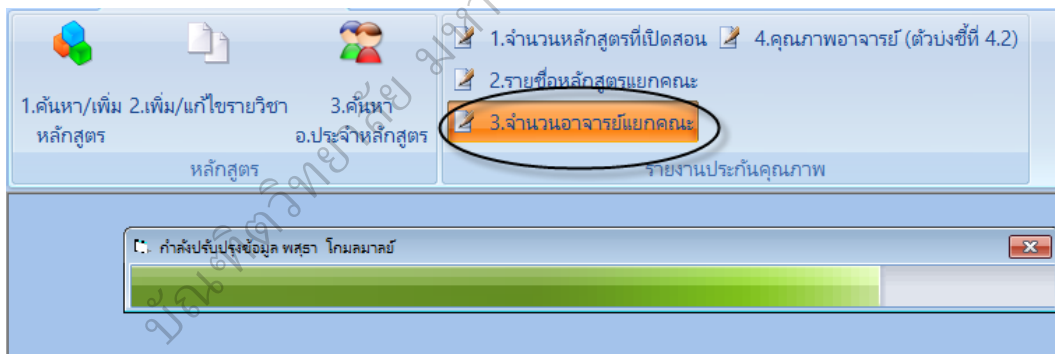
1.ค้นหา/เพิ่ม หลักสูตร

2.เพิ่ม/แก้ไขรายวิชา

3.ค้นหา อ.ประจำหลักสูตร

หลักสูตร

1.จำนวนหลักสูตรที่เปิดสอน

4.คุณภาพอาจารย์ (ตัวบ่งชี้ที่ 4.2)

2.รายชื่อหลักสูตรแยกคณะ

3.จำนวนอาจารย์แยกคณะ

รายงานประกันคุณภาพ

กำลังปรับปรุงข้อมูล พสุรา โกมลมาลย์

บัณฑิตวิทยาลัย มหา